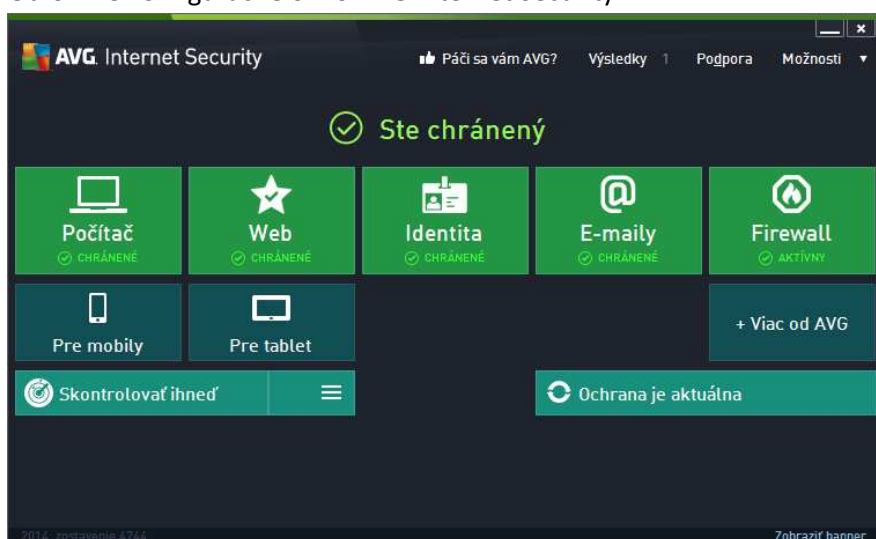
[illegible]

AVG. Internet Security

Páči sa vám AVG? Výsledky 1 Podpora Možnosti

Ste chránený

Počítač
CHRÁNENÉ

Web
CHRÁNENÉ

Identita
CHRÁNENÉ

E-maily
CHRÁNENÉ

Firewall
AKTÍVNY

Pre mobily

Pre tablet

+ Viac od AVG

Skontrolovať ihneď

Ochrana je aktuálna

2014 zostavenie 4744

Zobraziť banner